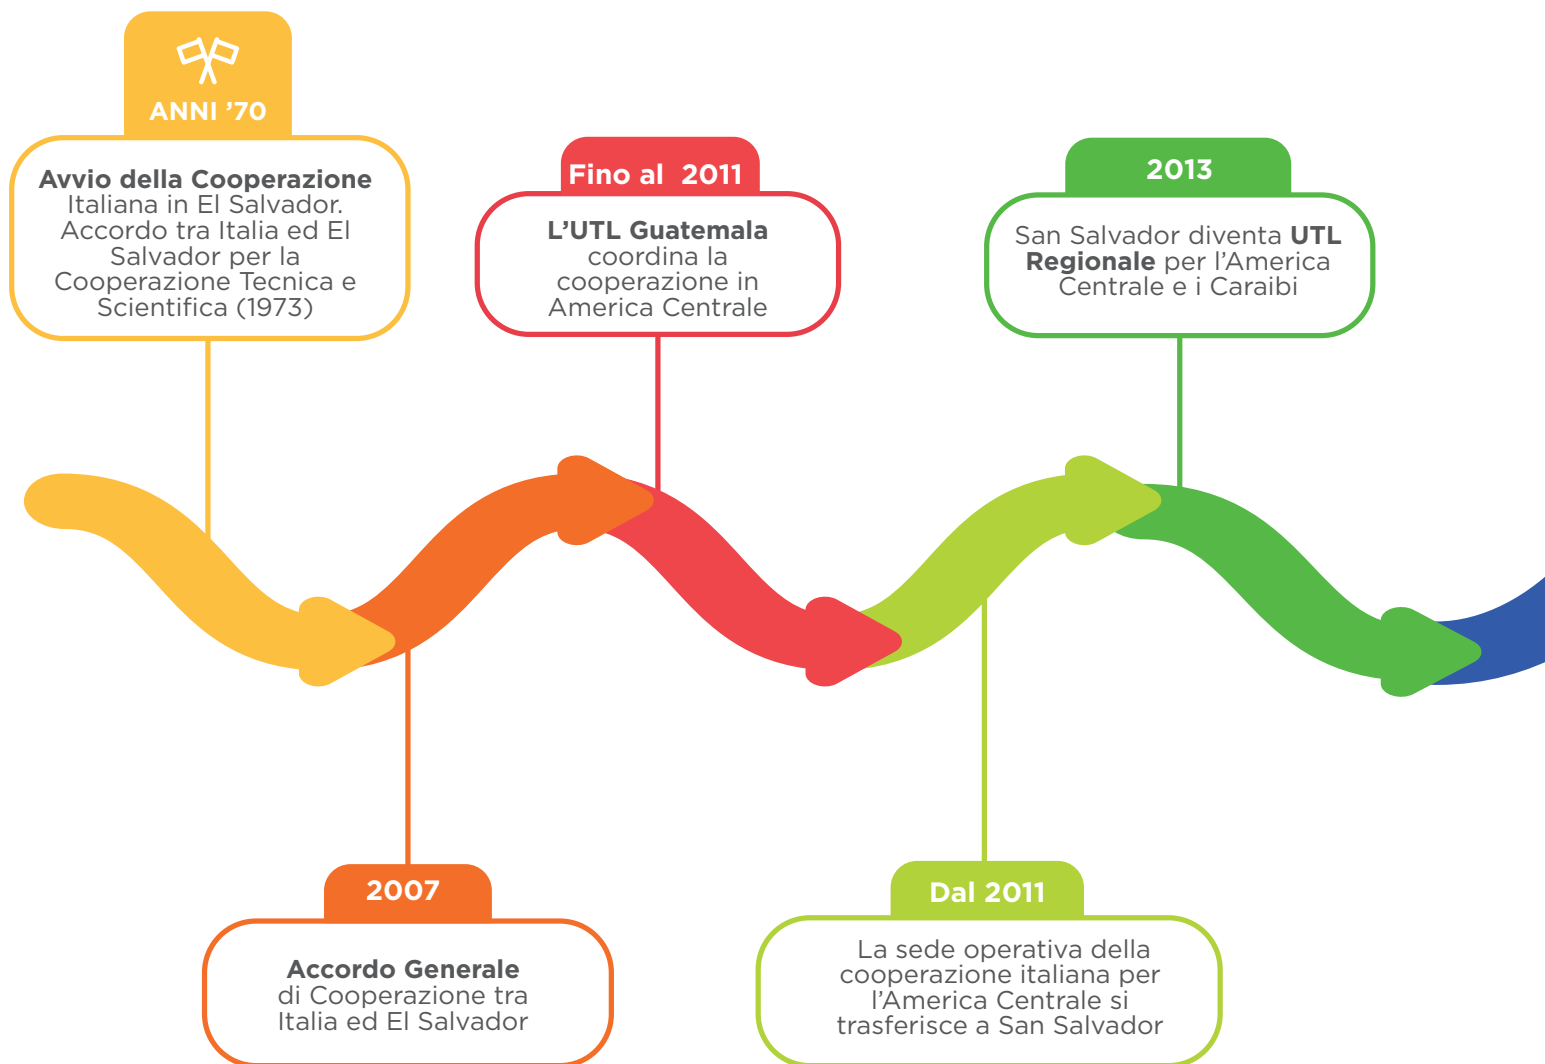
ANNI ’70

Avvio della Cooperazione Italiana in El Salvador. Accordo tra Italia ed El Salvador per la Cooperazione Tecnica e Scientifica (1973)

Fino al 2011

L’UTL Guatemala coordina la cooperazione in America Centrale

2013

San Salvador diventa UTL Regionale per l’America Centrale e i Caraibi

2007

Accordo Generale di Cooperazione tra Italia ed El Salvador

Dal 2011

La sede operativa della cooperazione italiana per l’America Centrale si trasferisce a San Salvador